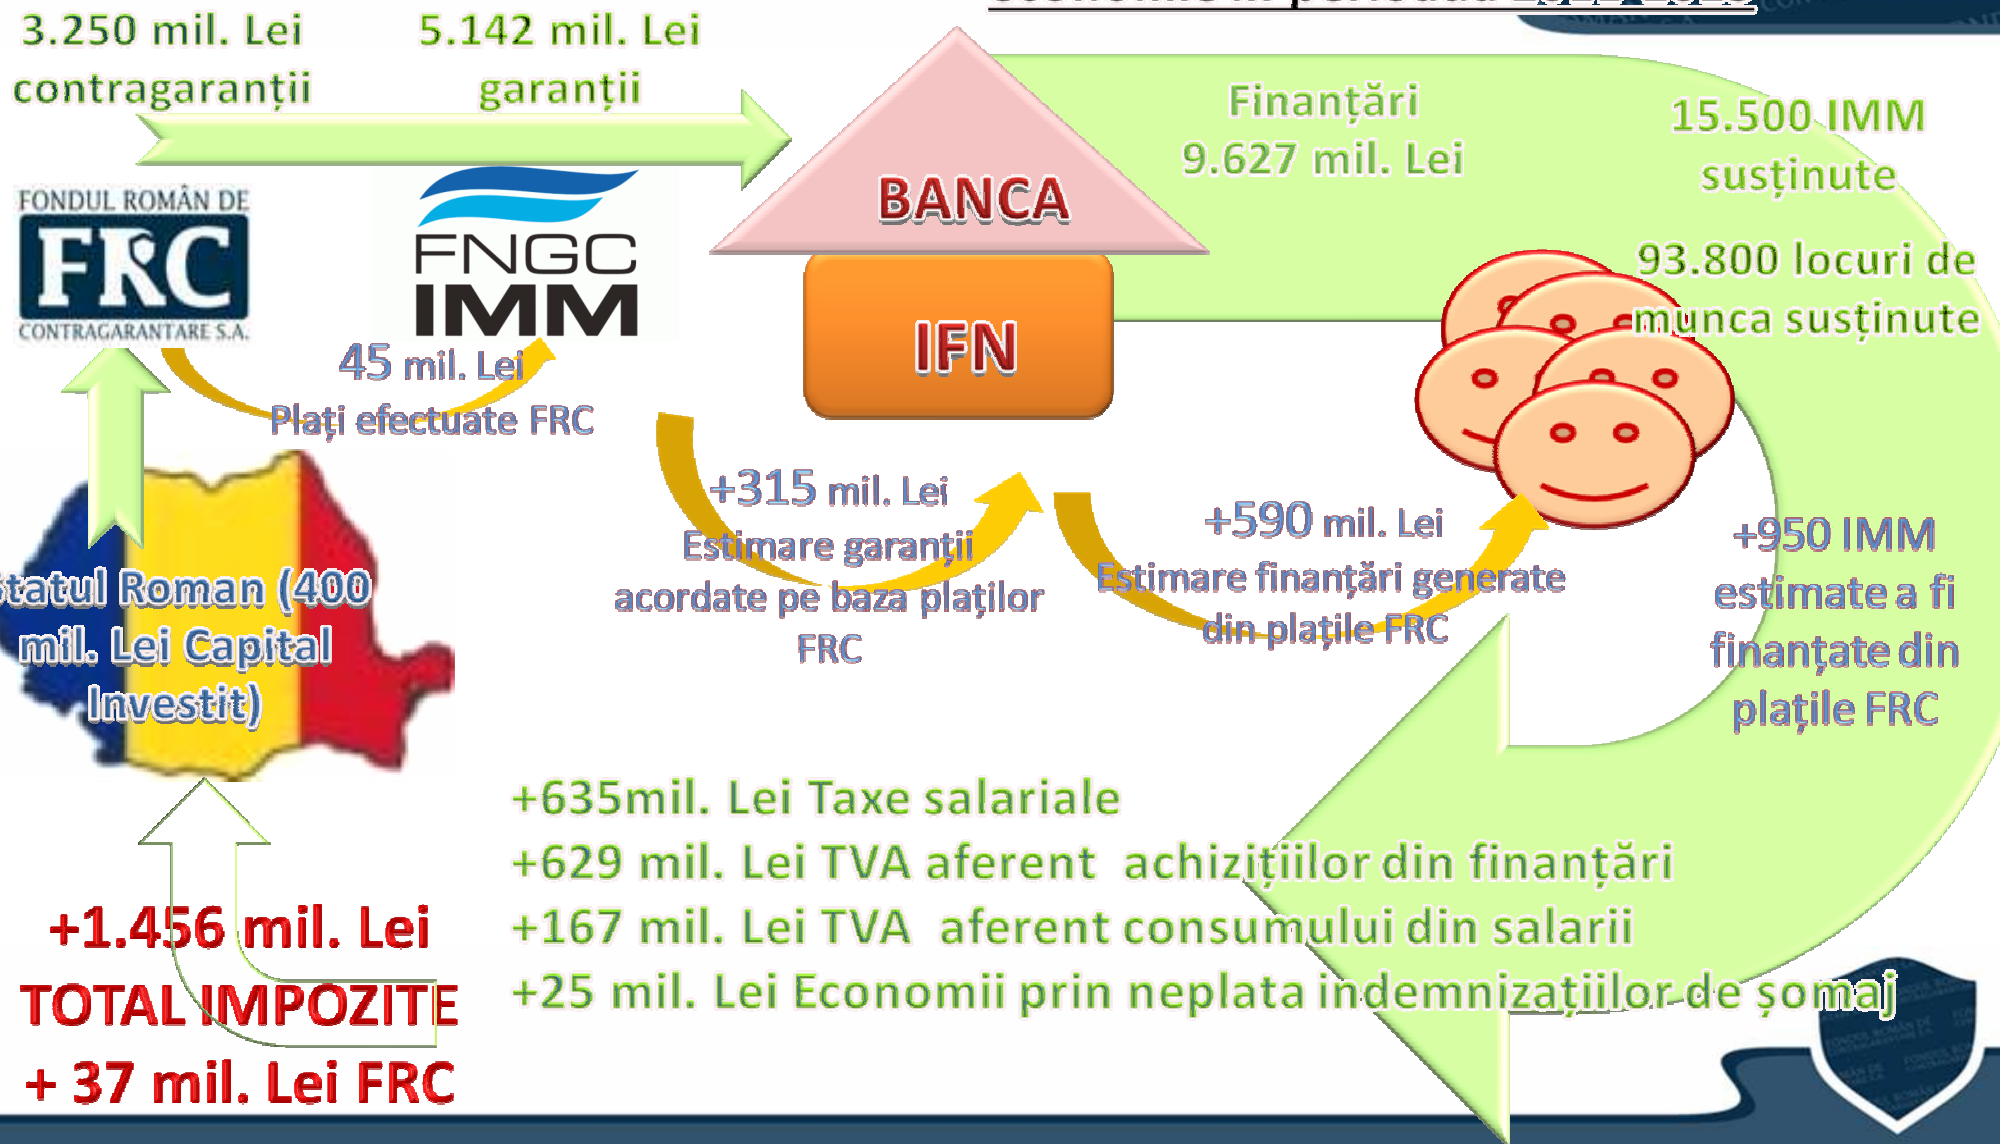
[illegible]

3.250 mil. Lei contragaranții

5.142 mil. Lei garanții

BANCA

IFN

Finanțări 9.627 mil. Lei

15.500 IMM susținute

93.800 locuri de munca susținute

FONDUL ROMÂN DE FRC CONTRAGARANTARE S.A.

FNGC IMM

45 mil. Lei Plați efectuate FRC

+315 mil. Lei Estimare garanții acordate pe baza plaților FRC

+590 mil. Lei Estimare finanțări generate din plațile FRC

+950 IMM estimate a fi finanțate din plațile FRC

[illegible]tatul Roman (400 mil. Lei Capital Investit)

+635mil. Lei Taxe salariale
+629 mil. Lei TVA aferent achizițiilor din finanțări
+167 mil. Lei TVA aferent consumului din salarii
+25 mil. Lei Economii prin neplata indemnizațiilor de șomaj

+1.456 mil. Lei TOTAL IMPOZITE + 37 mil. Lei FRC